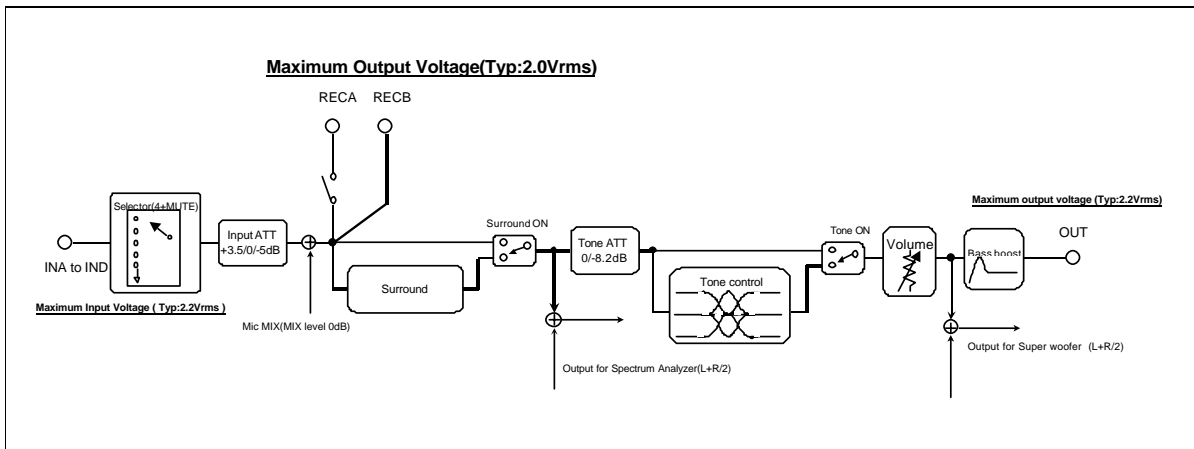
Maximum Output Voltage(Typ:2.0Vrms)

RECA RECB

Selector(4+MUTE)

INA to IND

Maximum Input Voltage ( Typ:2.2Vrms )

Input ATT +3.5/0/-5dB

Mic MIX(MIX level 0dB)

Surround

Surround ON

Tone ATT 0/-8.2dB

Output for Spectrum Analyzer(L+R/2)

Tone control

Tone ON

Volume

Bass boost

Maximum output voltage (Typ:2.2Vrms)

OUT

Output for Super woofer (L+R/2)